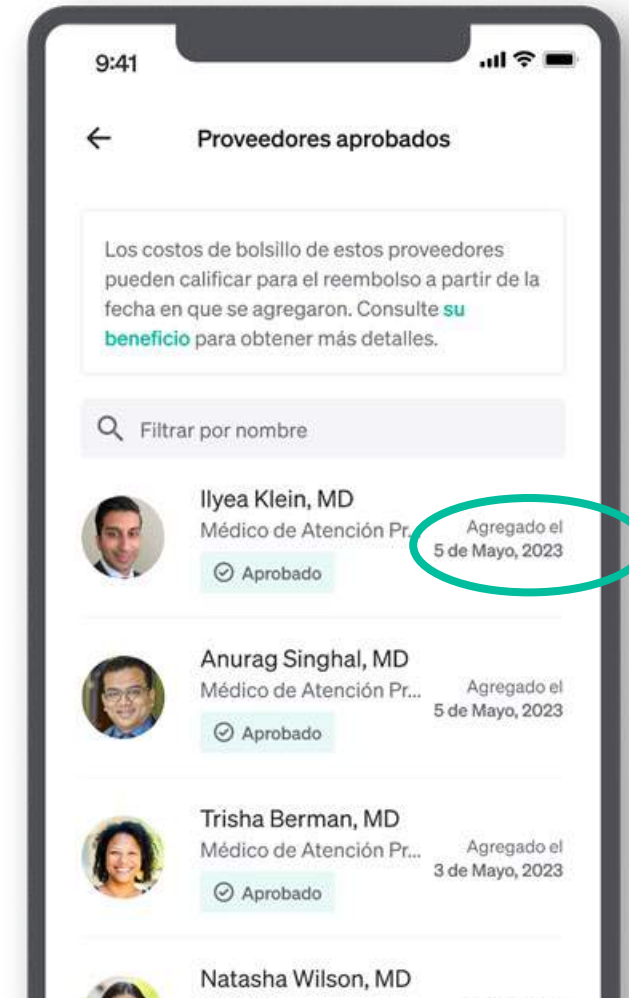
9:41

←

Proveedores aprobados

Los costos de bolsillo de estos proveedores pueden calificar para el reembolso a partir de la fecha en que se agregaron. Consulte su beneficio para obtener más detalles.

Filtrar por nombre

Ilyea Klein, MD
Médico de Atención Pr...
Aprobado
Agregado el
5 de Mayo, 2023

Anurag Singhal, MD
Médico de Atención Pr...
Aprobado
Agregado el
5 de Mayo, 2023

Trisha Berman, MD
Médico de Atención Pr...
Aprobado
Agregado el
3 de Mayo, 2023

Natasha Wilson, MD